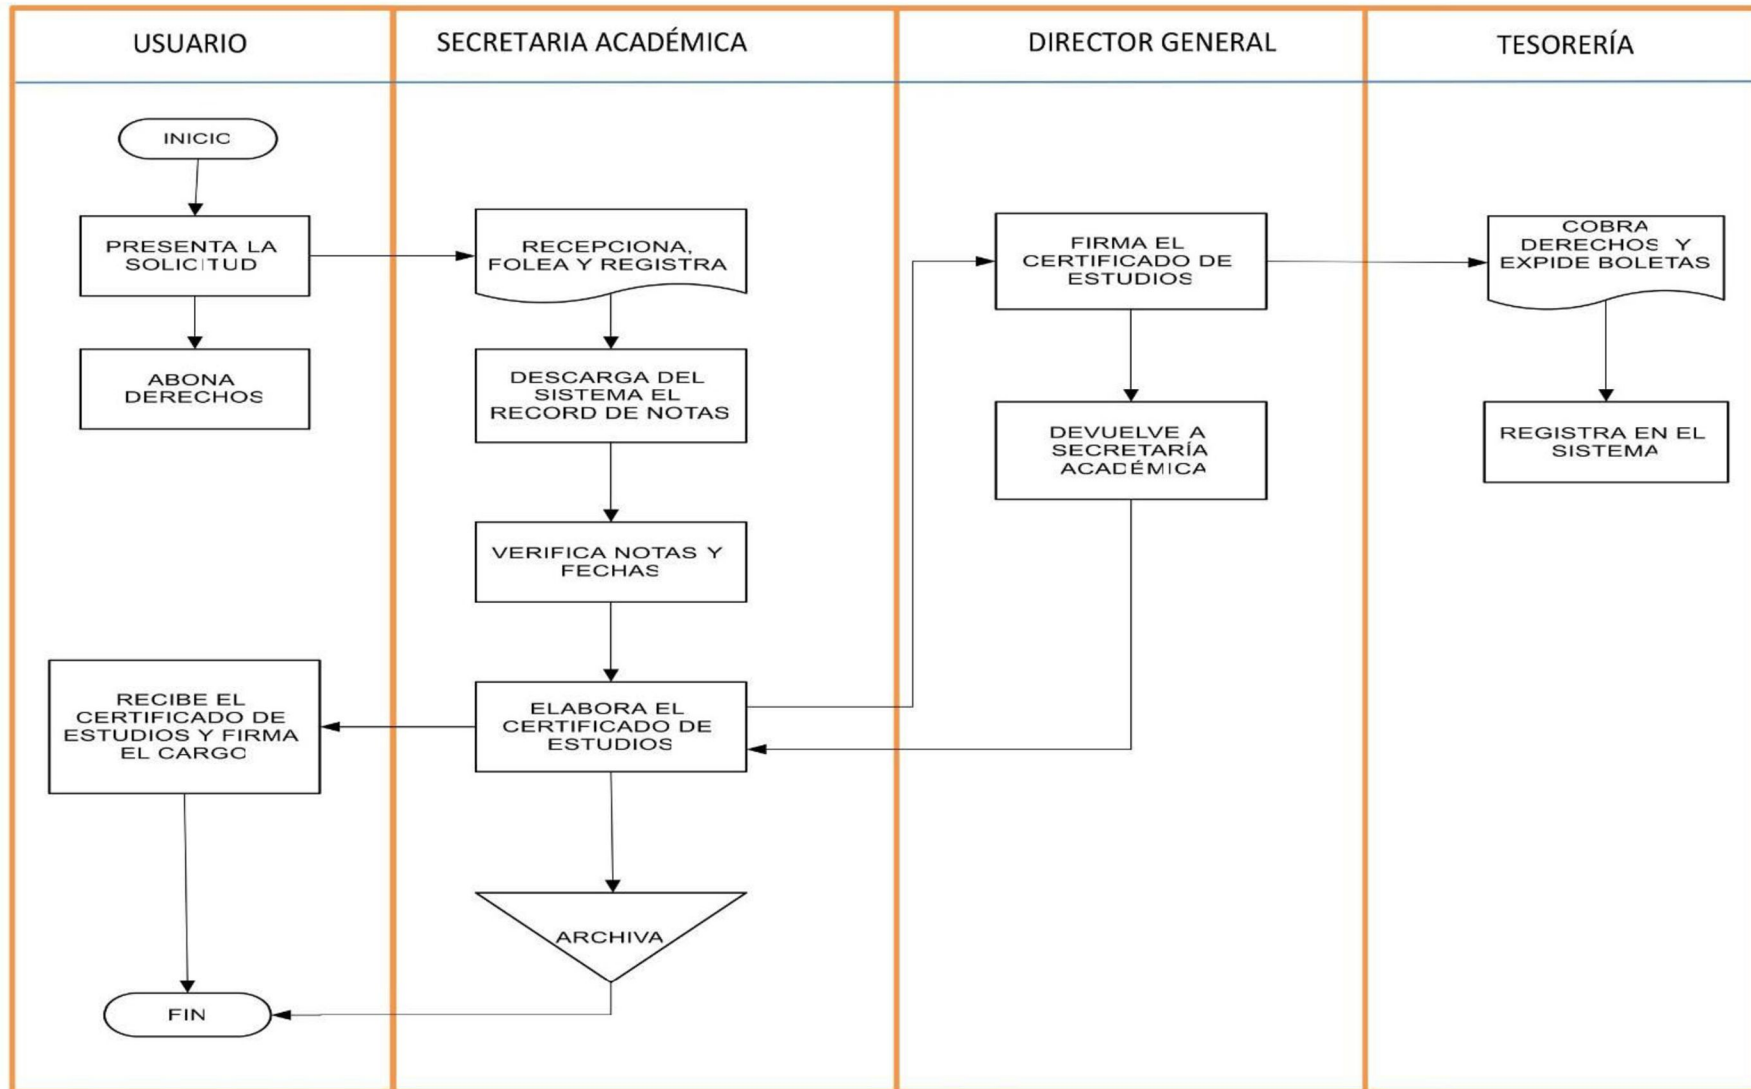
| USUARIO | SECRETARIA ACADÉMICA | DIRECTOR GENERAL | TESORERÍA |
|---|---|---|---|

INICIC

PRESENTA LA SOLICITUD

ABONA DERECHOS

RECEPCIONA, FOLEA Y REGISTRA

DESCARGA DEL SISTEMA EL RECORD DE NOTAS

VERIFICA NOTAS Y FECHAS

ELABORA EL CERTIFICADO DE ESTUDIOS

ARCHIVA

FIRMA EL CERTIFICADO DE ESTUDIOS

DEVUELVE A SECRETARÍA ACADÉMICA

COBRA DERECHOS Y EXPIDE BOLETAS

REGISTRA EN EL SISTEMA

RECIBE EL CERTIFICADO DE ESTUDIOS Y FIRMA EL CARGO

FIN